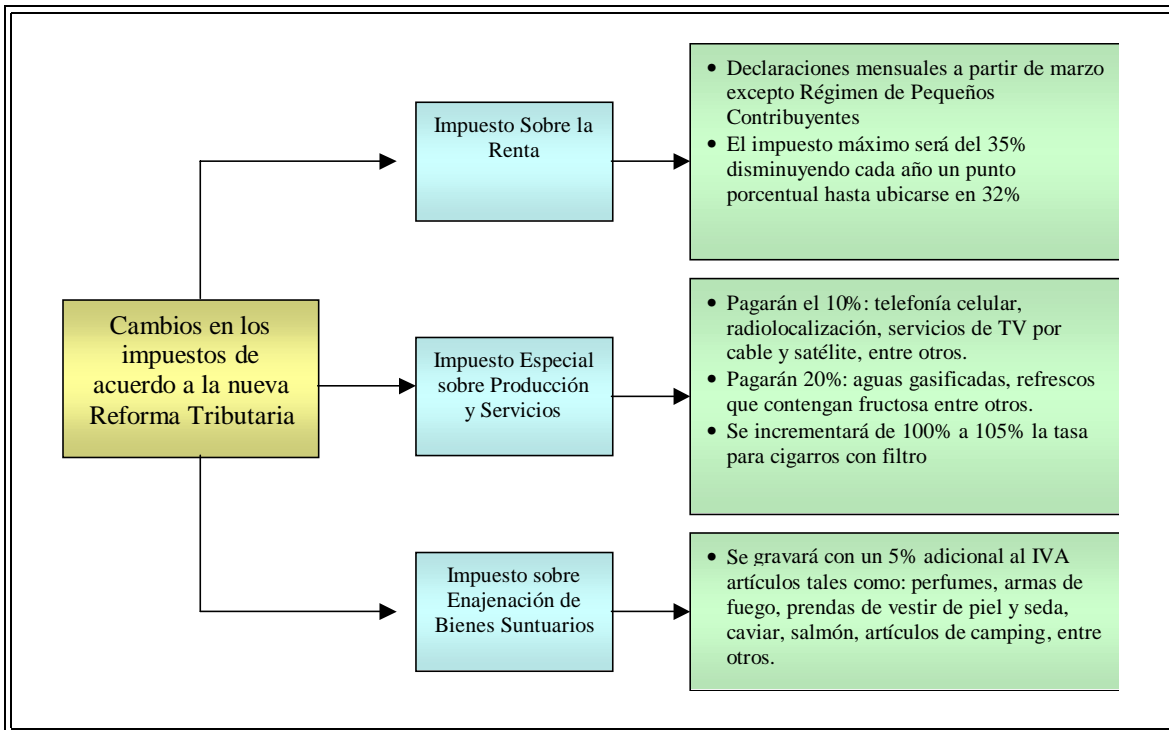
Cambios en los impuestos de acuerdo a la nueva Reforma Tributaria

Impuesto Sobre la Renta

- Declaraciones mensuales a partir de marzo excepto Régimen de Pequeños Contribuyentes
- El impuesto máximo será del 35% disminuyendo cada año un punto porcentual hasta ubicarse en 32%

Impuesto Especial sobre Producción y Servicios

- Pagarán el 10%: telefonía celular, radiolocalización, servicios de TV por cable y satélite, entre otros.
- Pagarán 20%: aguas gasificadas, refrescos que contengan fructosa entre otros.
- Se incrementará de 100% a 105% la tasa para cigarros con filtro

Impuesto sobre Enajenación de Bienes Suntuarios

- Se gravará con un 5% adicional al IVA artículos tales como: perfumes, armas de fuego, prendas de vestir de piel y seda, caviar, salmón, artículos de camping, entre otros.